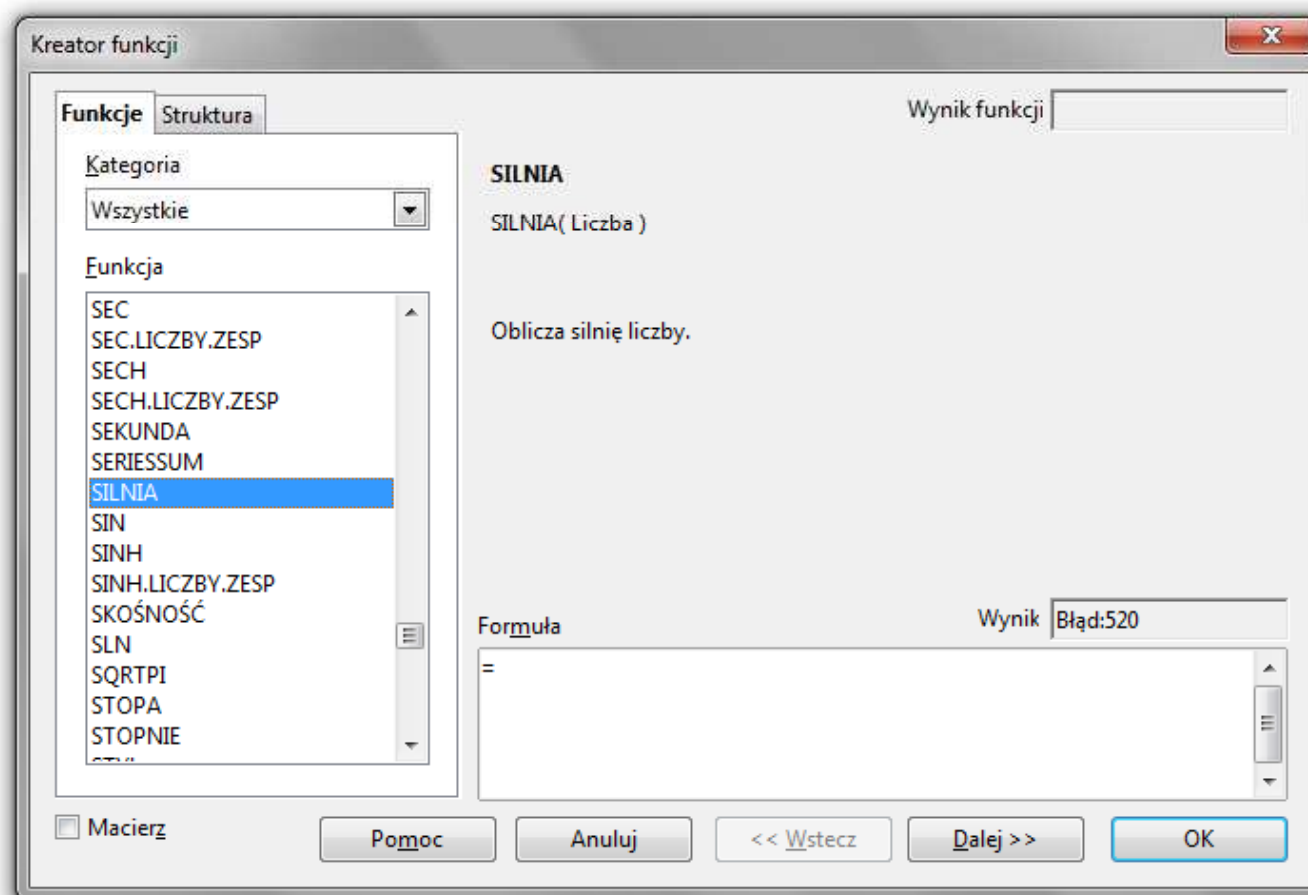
Kreator funkcji

Funkcje | Struktura

Wynik funkcji

Kategoria

Wszystkie

Funkcja

SEC
SEC.LICZBY.ZESP
SECH
SECH.LICZBY.ZESP
SEKUNDA
SERIESSUM
SILNIA
SIN
SINH
SINH.LICZBY.ZESP
SKOŚNOŚĆ
SLN
SQRTPI
STOPA
STOPNIE
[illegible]

SILNIA

SILNIA( Liczba )

Oblicza silnię liczby.

Formuła

Wynik Błąd:520

=

Macierz

Pomoc

Anuluj

<< Wstecz

Dalej >>

OK